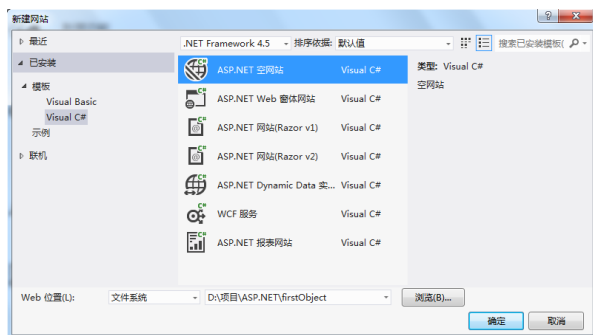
新建网站

? ×

▷ 最近

◢ 已安装

◢ 模板

Visual Basic

Visual C#

示例

▷ 联机

.NET Framework 4.5 ▾ 排序依据: 默认值 ▾

搜索已安装模板(

ASP.NET 空网站 Visual C#

ASP.NET Web 窗体网站 Visual C#

ASP.NET 网站(Razor v1) Visual C#

ASP.NET 网站(Razor v2) Visual C#

ASP.NET Dynamic Data 实... Visual C#

WCF 服务 Visual C#

ASP.NET 报表网站 Visual C#

类型: Visual C#

空网站

Web 位置(L): 文件系统 ▾ D:\项目\ASP.NET\firstObject ▾ 浏览(B)...

确定 取消